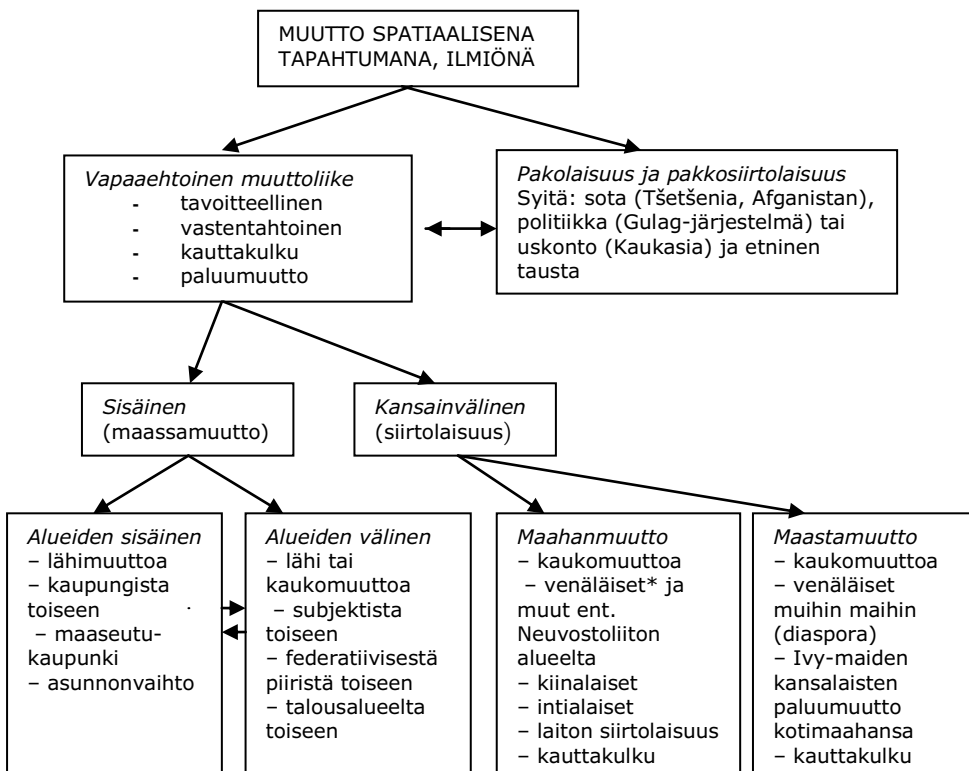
MUUTTO SPATIAALISENA TAPAHTUMANA, ILMIÖNÄ

*Vapaaehtoinen muuttoliike*
- tavoitteellinen
- vastentahtoinen
- kauttakulku
- paluumuutto

*Pakolaisuus ja pakkosiirtolaisuus*
Syitä: sota (Tšetšenia, Afganistan), politiikka (Gulag-järjestelmä) tai uskonto (Kaukasia) ja etninen tausta

*Sisäinen* (maassamuutto)

*Kansainvälinen* (siirtolaisuus)

*Alueiden sisäinen*
– lähimuuttoa
– kaupungista toiseen
– maaseutu-kaupunki
– asunnonvaihto

*Alueiden välinen*
– lähi tai kaukomuuttoa
– subjektista toiseen
– federatiivisestä piiristä toiseen
– talousalueelta toiseen

*Maahanmuutto*
– kaukomuuttoa
– venäläiset* ja muut ent. Neuvostoliiton alueelta
– kiinalaiset
– intialaiset
– laiton siirtolaisuus
– kauttakulku

*Maastamuutto*
– kaukomuuttoa
– venäläiset muihin maihin (diaspora)
– Ivy-maiden kansalaisten paluumuutto kotimaahansa
– kauttakulku